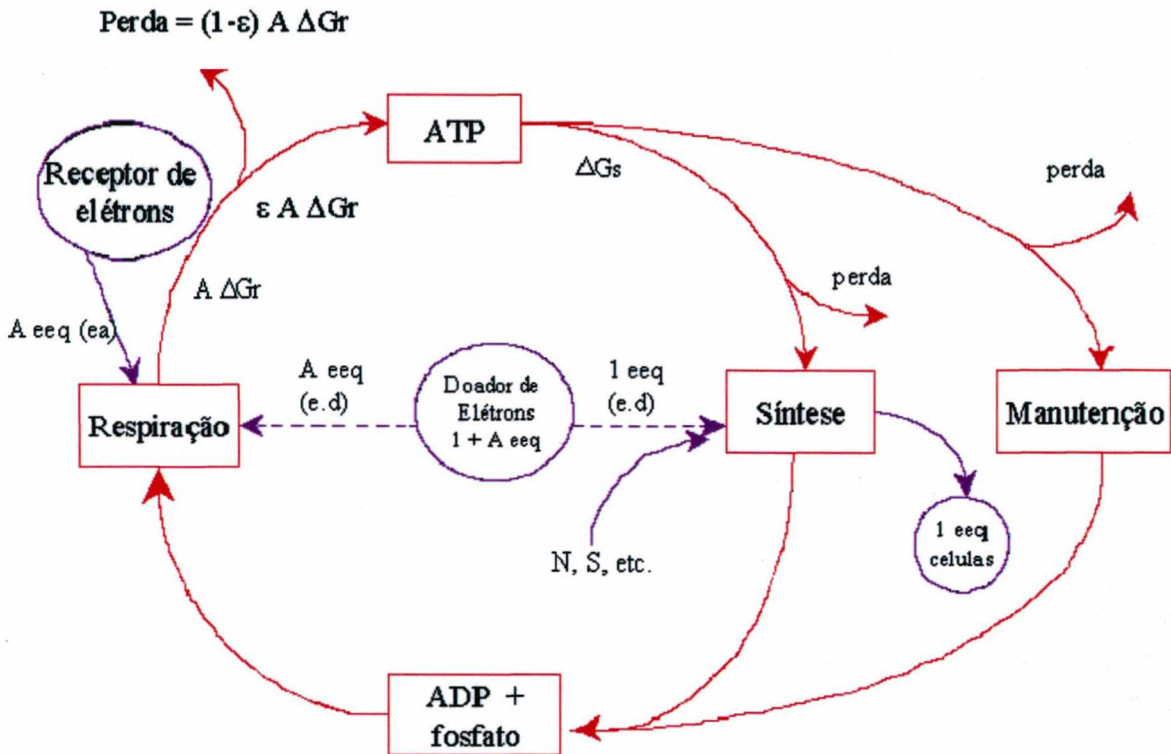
Perda = (1-ε) A ΔGr

ATP

Receptor de elétrons

ε A ΔGr

ΔGs

perda

A ΔGr

perda

A eeq (ea)

A eeq (e.d)

Doador de Elétrons 1 + A eeq

1 eeq (e.d)

Respiração

Síntese

Manutenção

1 eeq celulas

N, S, etc.

ADP + fosfato